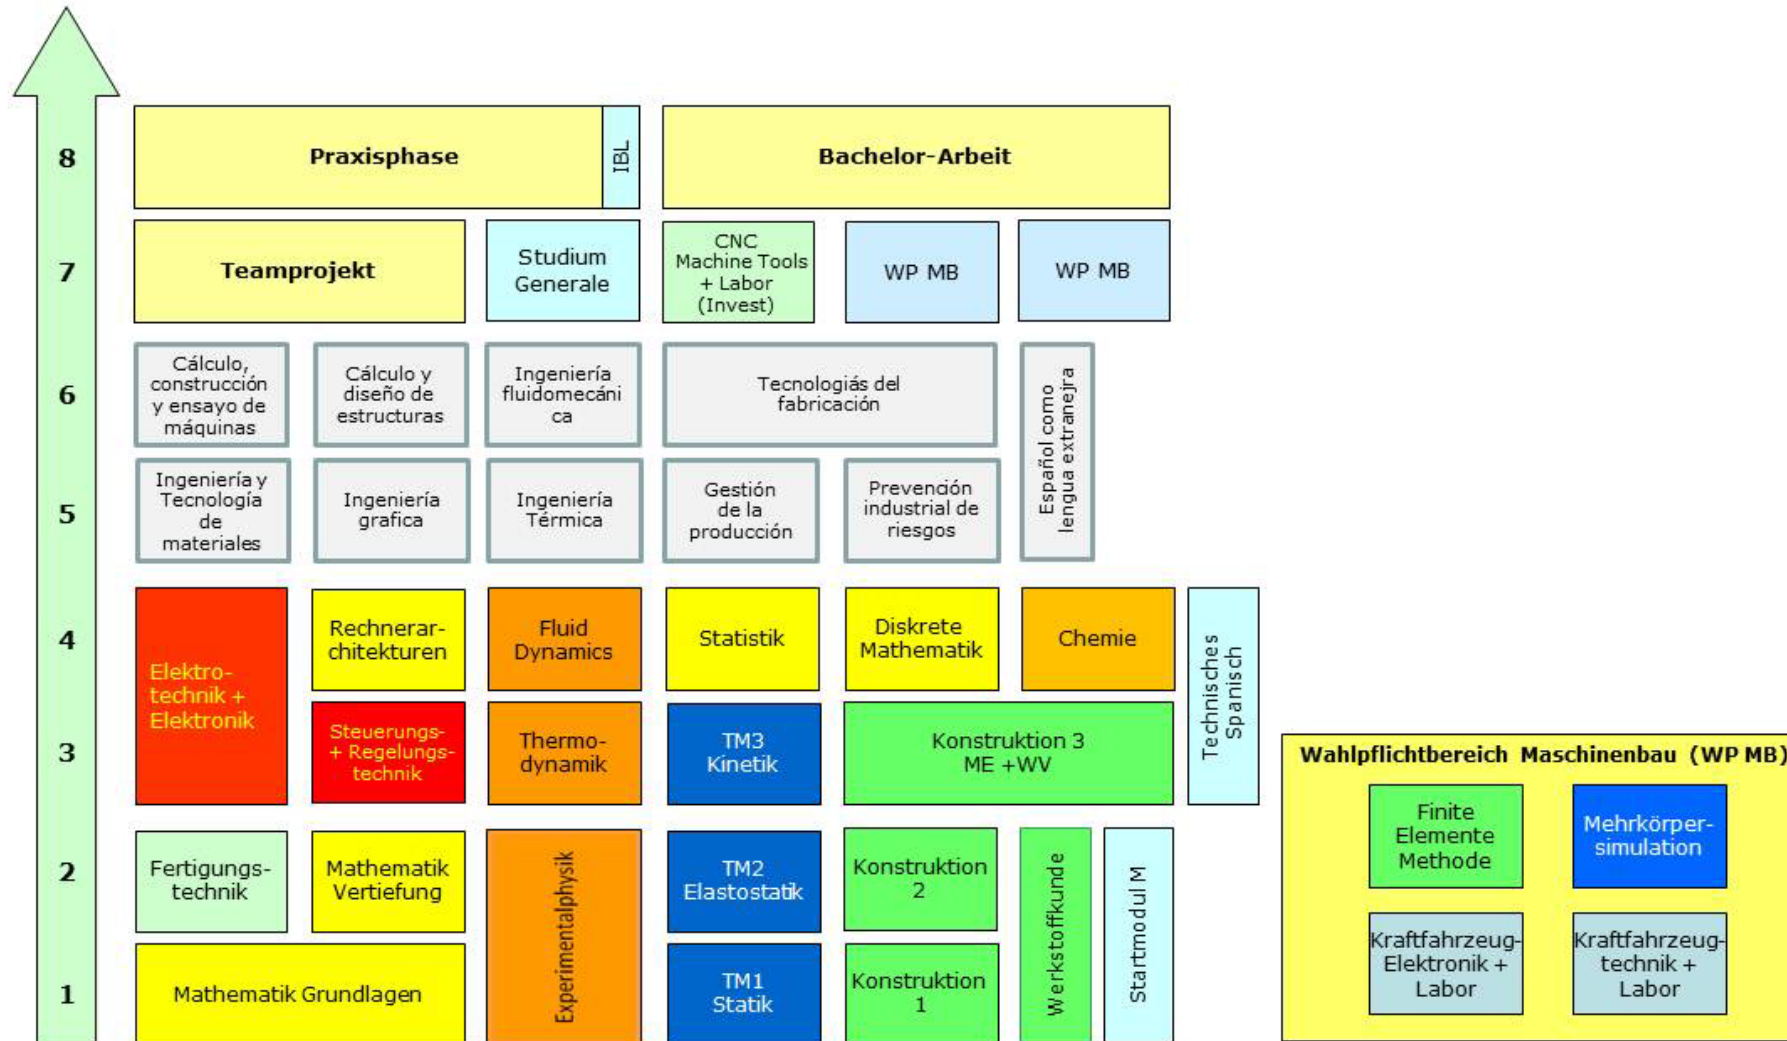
8

Praxisphase

IBL

Bachelor-Arbeit

7

Teamprojekt

Studium Generale

CNC Machine Tools + Labor (Invest)

WP MB

WP MB

6

Cálculo, construcción y ensayo de máquinas

Cálculo y diseño de estructuras

Ingeniería fluidomecánica

Tecnologiás del fabricación

Español como lengua extranejra

5

Ingeniería y Tecnología de materiales

Ingeniería grafica

Ingeniería Térmica

Gestión de la producción

Prevención industrial de riesgos

4

Elektrotechnik + Elektronik

Rechnerarchitekturen

Fluid Dynamics

Statistik

Diskrete Mathematik

Chemie

Technisches Spanisch

3

Steuerungs- + Regelungstechnik

Thermodynamik

TM3 Kinetik

Konstruktion 3 ME +WV

2

Fertigungstechnik

Mathematik Vertiefung

Experimentalphysik

TM2 Elastostatik

Konstruktion 2

Werkstoffkunde

Startmodul M

1

Mathematik Grundlagen

TM1 Statik

Konstruktion 1

Wahlpflichtbereich Maschinenbau (WP MB)

Finite Elemente Methode

Mehrkörpersimulation

Kraftfahrzeug-Elektronik + Labor

Kraftfahrzeugtechnik + Labor